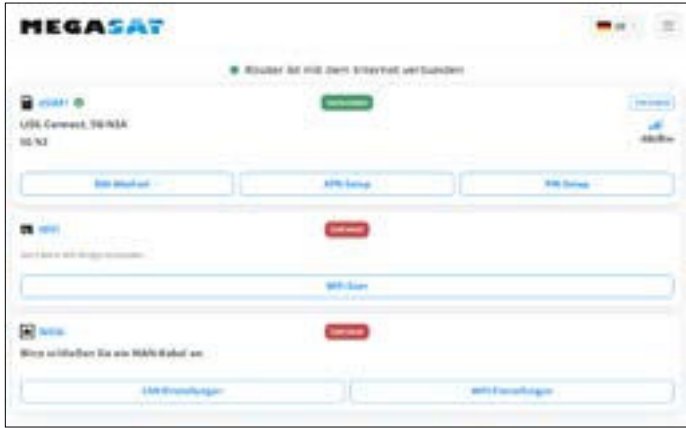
MEGASAT

DE

Router ist mit dem Internet verbunden

Verbunden

LTE Connect, 5G/NSA

5G NS

SIM-Wechsel

APN-Setup

PIN-Setup

WiFi

Getrennt

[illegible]

WiFi Scan

WAN

Getrennt

Bitte schließen Sie ein WAN-Kabel an

LAN-Einstellungen

WAN-Einstellungen